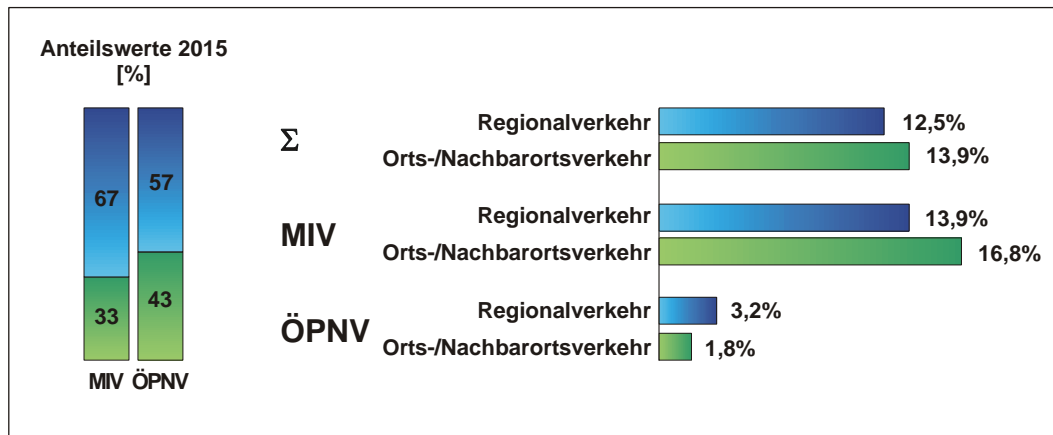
Anteilswerte 2015
[%]

67
33
57
43

MIV ÖPNV

$\Sigma$

Regionalverkehr 12,5%
Orts-/Nachbarortsverkehr 13,9%

MIV

Regionalverkehr 13,9%
Orts-/Nachbarortsverkehr 16,8%

ÖPNV

Regionalverkehr 3,2%
Orts-/Nachbarortsverkehr 1,8%